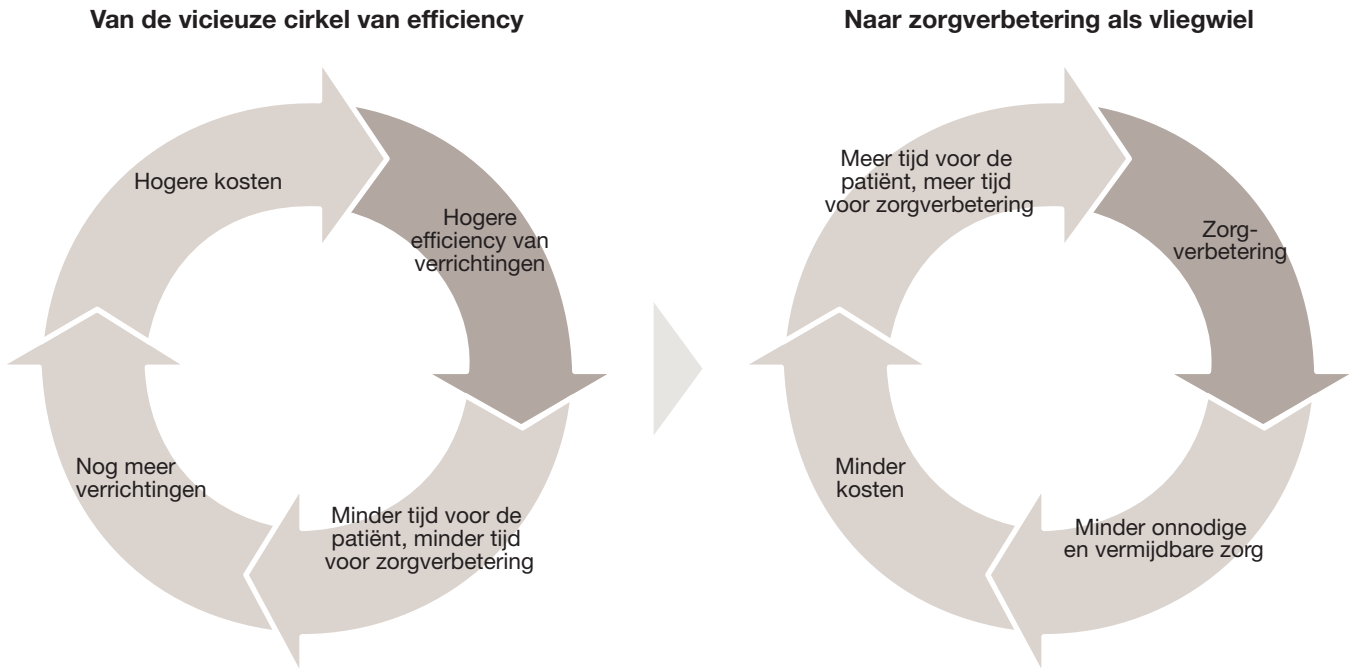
Van de vicieuze cirkel van efficiency

Hogere kosten

Hogere efficiency van verrichtingen

Minder tijd voor de patiënt, minder tijd voor zorgverbetering

Nog meer verrichtingen

Naar zorgverbetering als vliegwiel

Meer tijd voor de patiënt, meer tijd voor zorgverbetering

Zorg-verbetering

Minder onnodige en vermijdbare zorg

Minder kosten